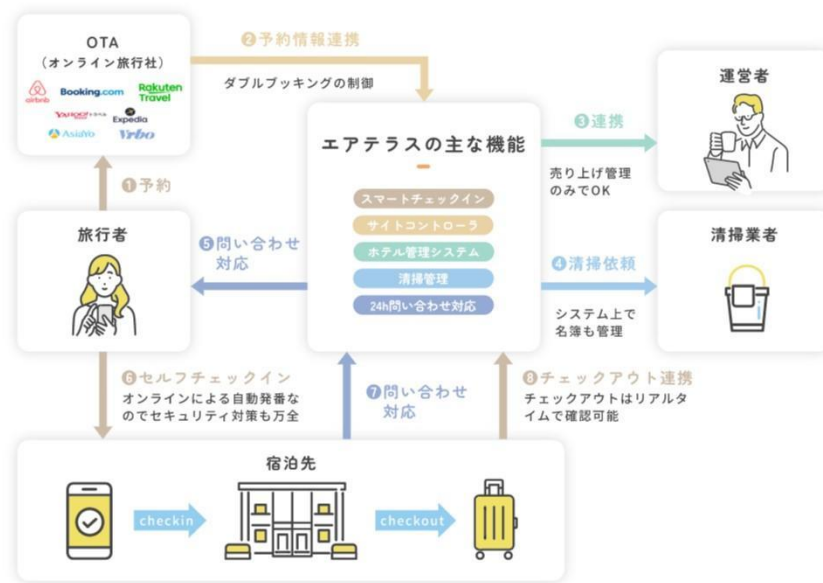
OTA
（オンライン旅行社）

airbnb
Booking.com
Rakuten Travel
YAHOO!トラベル
Expedia
Asiayo
Vrbo

❷予約情報連携

ダブルブッキングの制御

運営者

エアテラスの主な機能

スマートチェックイン
サイトコントローラ
ホテル管理システム
清掃管理
24h問い合わせ対応

❸連携

売り上げ管理のみでOK

❶予約

旅行者

❺問い合わせ対応

清掃業者

❹清掃依頼

システム上で名簿も管理

❻セルフチェックイン

オンラインによる自動発番なのでセキュリティ対策も万全

❼問い合わせ対応

❽チェックアウト連携

チェックアウトはリアルタイムで確認可能

宿泊先

checkin

checkout